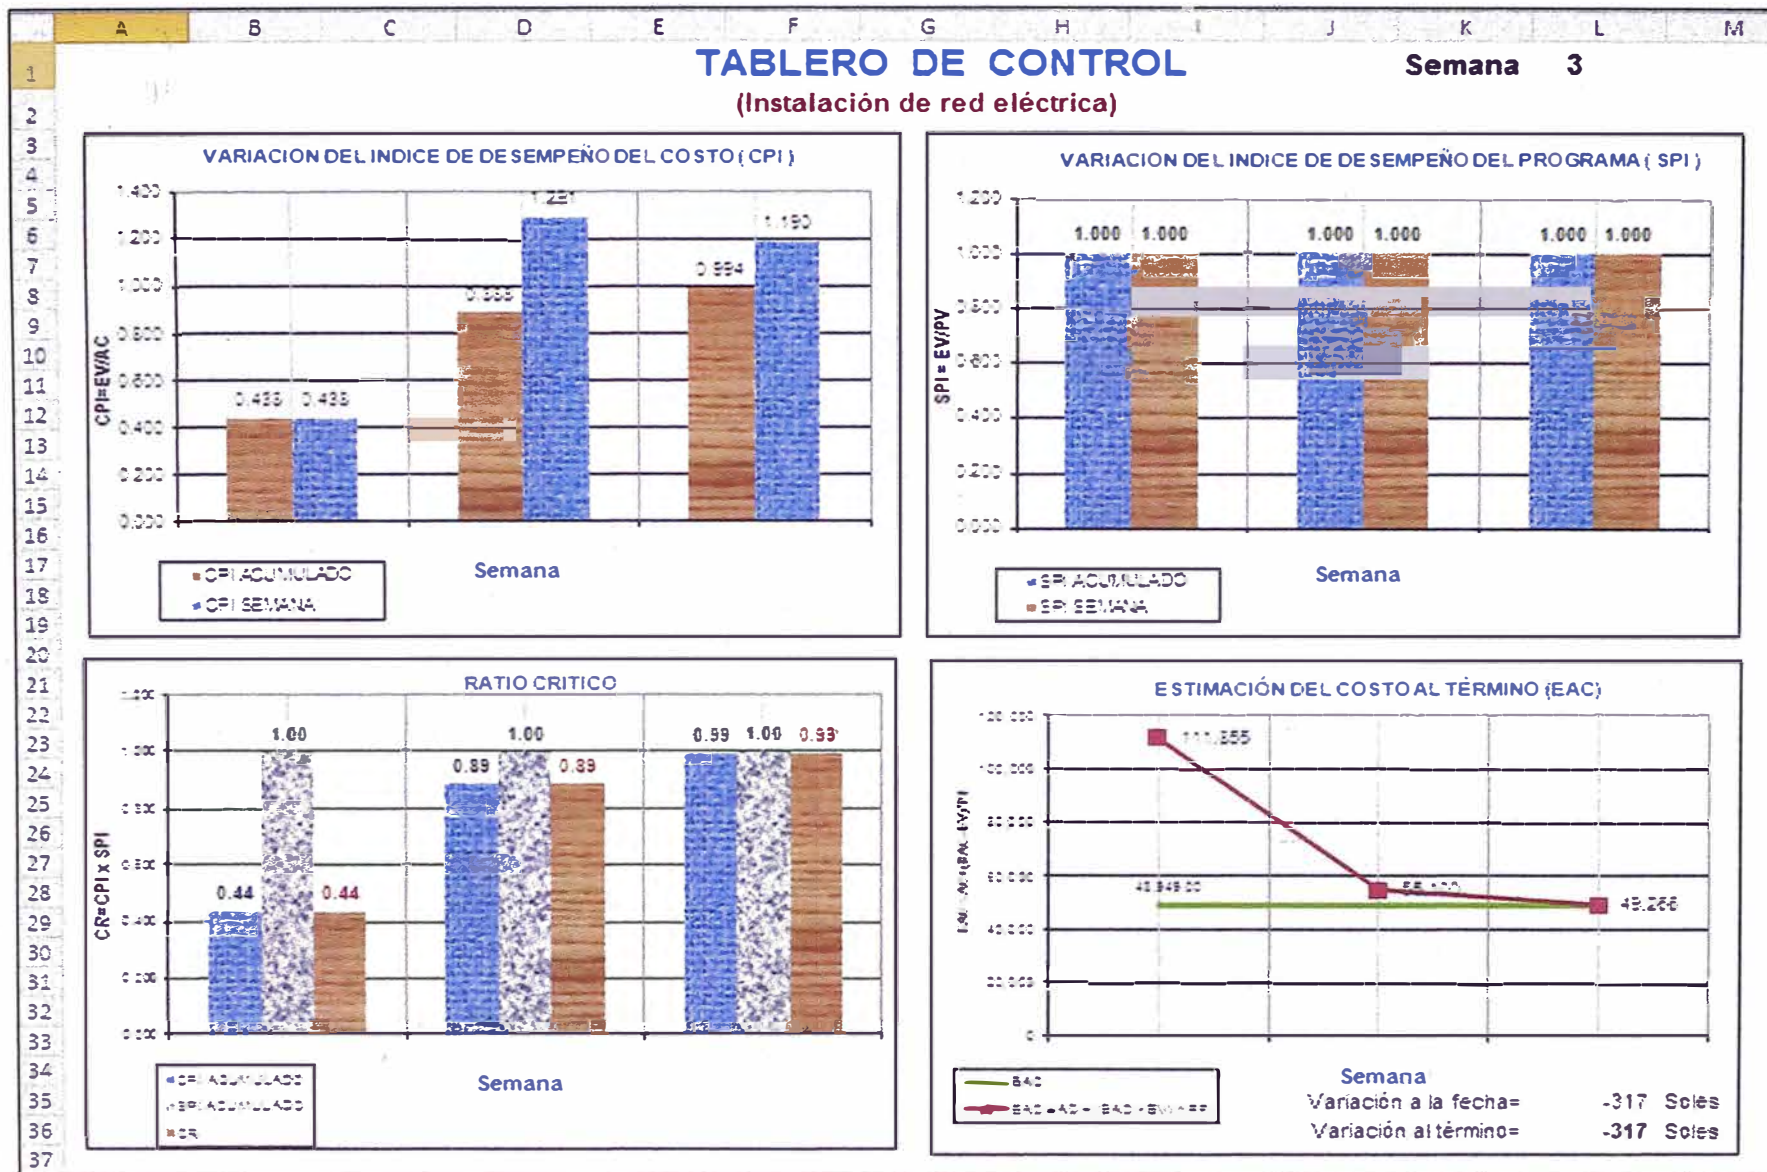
| A | B | C | D | E | F | G | H | I | J | K | L | M |
|---|---|---|---|---|---|---|---|---|---|---|---|---|

1
2
3
4
5
6
7
8
9
10
11
12
13
14
15
16
17
18
19
20
21
22
23
24
25
26
27
28
29
30
31
32
33
34
35
36
37

TABLERO DE CONTROL

Semana 3

(Instalación de red eléctrica)

VARIACION DEL INDICE DE DESEMPEÑO DEL COSTO ( CPI )

1.400
1.200
1.000
0.800
0.600
0.400
0.200
0.000

CPI=EV/AC

0.438 0.438
0.888 1.281
0.994 1.190

CPI ACUMULADO
CPI SEMANA

Semana

VARIACION DEL INDICE DE DESEMPEÑO DEL PROGRAMA ( SPI )

1.200
1.000
0.800
0.600
0.400
0.200
0.000

SPI = EV/PV

1.000 1.000
1.000 1.000
1.000 1.000

SPI ACUMULADO
SPI SEMANA

Semana

RATIO CRITICO

1.200
1.000
0.800
0.600
0.400
0.200
0.000

CR=CPI x SPI

0.44 1.00 0.44
0.89 1.00 0.89
0.99 1.00 0.99

CPI ACUMULADO
SPI ACUMULADO
CR

Semana

ESTIMACIÓN DEL COSTO AL TÉRMINO (EAC)

120 000
100 000
80 000
60 000
40 000
20 000
0

111,255
48,949.00
55,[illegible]
49,266

BAC
EAC = AC + (BAC - EV) / ...

Semana

Variación a la fecha= -317 Soles
Variación al término= -317 Soles